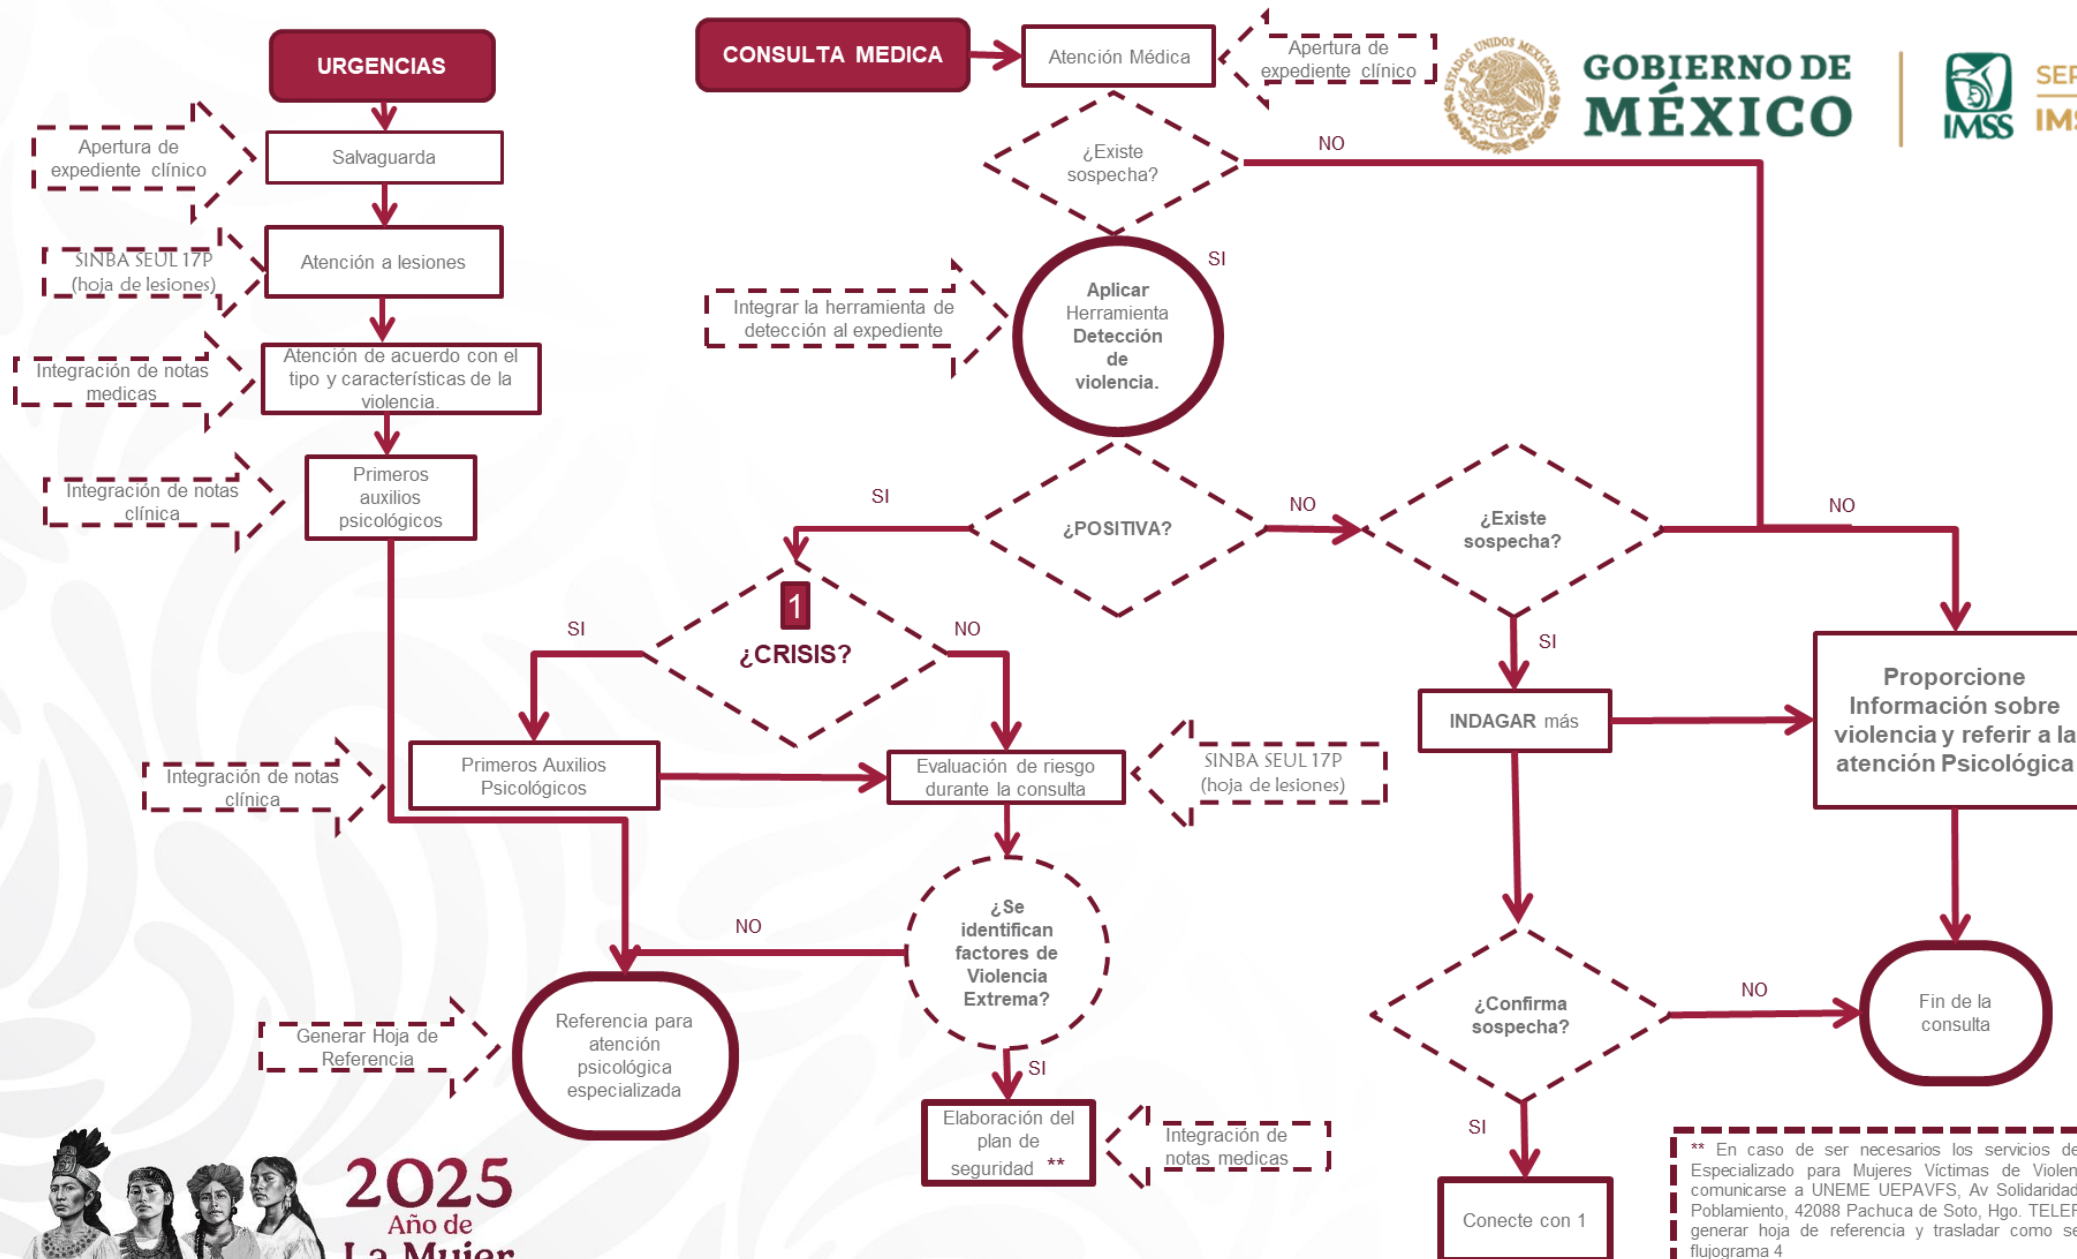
URGENCIAS

CONSULTA MEDICA

Atención Médica

Apertura de expediente clínico

GOBIERNO DE MÉXICO

IMSS

SEP

IMS

Apertura de expediente clínico

Salvaguarda

¿Existe sospecha?

NO

SINBA SEUL 17P (hoja de lesiones)

Atención a lesiones

SI

Aplicar Herramienta Detección de violencia.

Integrar la herramienta de detección al expediente

Integración de notas medicas

Atención de acuerdo con el tipo y características de la violencia.

Integración de notas clínica

Primeros auxilios psicológicos

SI

¿POSITIVA?

NO

¿Existe sospecha?

NO

1

SI

¿CRISIS?

NO

SI

INDAGAR más

Proporcione Información sobre violencia y referir a la atención Psicológica

Integración de notas clínica

Primeros Auxilios Psicológicos

Evaluación de riesgo durante la consulta

SINBA SEUL 17P (hoja de lesiones)

NO

¿Se identifican factores de Violencia Extrema?

Generar Hoja de Referencia

Referencia para atención psicológica especializada

¿Confirma sospecha?

NO

Fin de la consulta

SI

Elaboración del plan de seguridad **

Integración de notas medicas

SI

Conecte con 1

** En caso de ser necesarios los servicios de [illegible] Especializado para Mujeres Víctimas de Violen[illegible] comunicarse a UNEME UEPAVFS, Av Solidaridad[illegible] Poblamiento, 42088 Pachuca de Soto, Hgo. TELEF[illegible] generar hoja de referencia y trasladar como se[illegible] flujograma 4

2025 Año de La Mujer